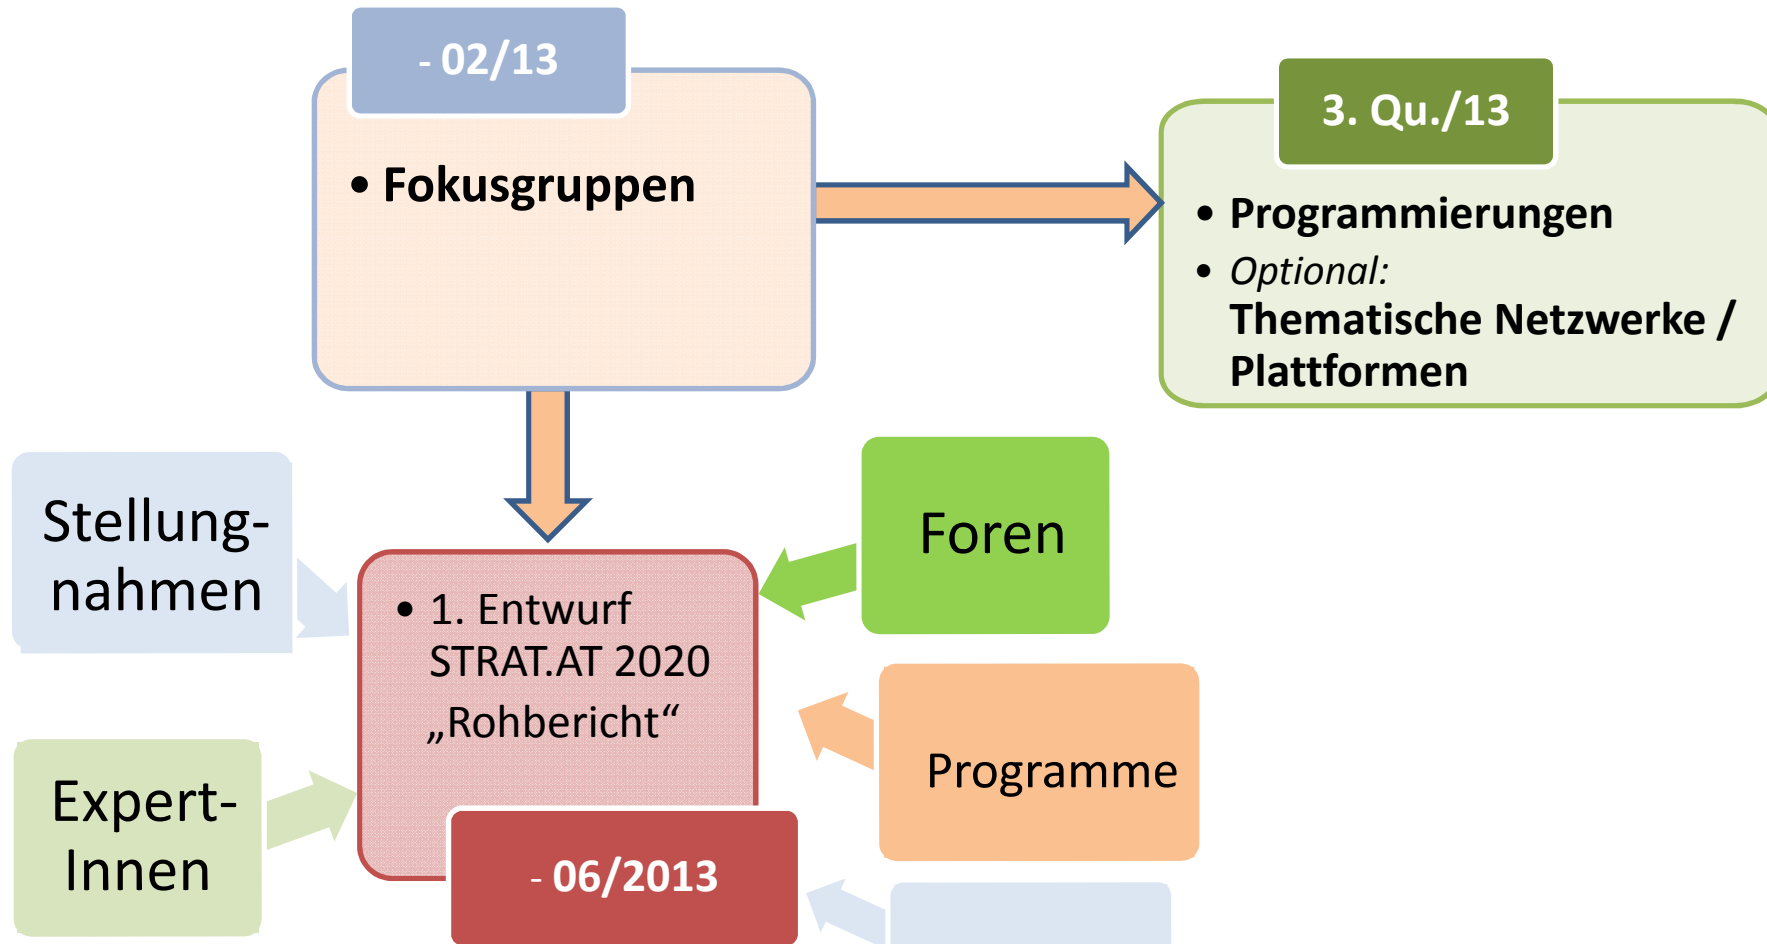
- 02/13

• Fokusgruppen

3. Qu./13

• Programmierungen
• Optional: Thematische Netzwerke / Plattformen

Stellung-nahmen

Foren

• 1. Entwurf STRAT.AT 2020 „Rohbericht“

Programme

Expert-Innen

- 06/2013